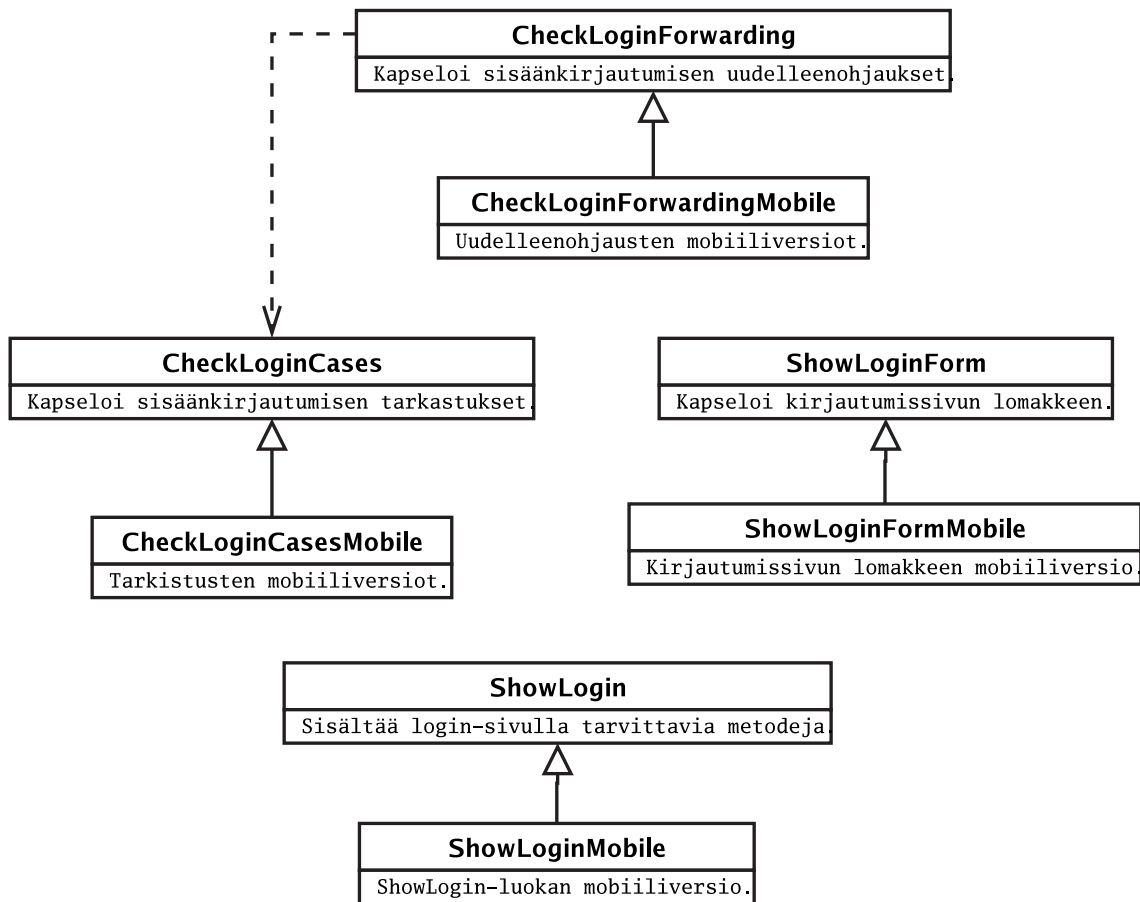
CheckLoginForwarding
Kapseloi sisäänkirjautumisen uudelleenohjaukset.

CheckLoginForwardingMobile
Uudelleenohjausten mobiiliversiot.

CheckLoginCases
Kapseloi sisäänkirjautumisen tarkastukset.

CheckLoginCasesMobile
Tarkistusten mobiiliversiot.

ShowLoginForm
Kapseloi kirjautumissivun lomakkeen.

ShowLoginFormMobile
Kirjautumissivun lomakkeen mobiiliversio.

ShowLogin
Sisältää login-sivulla tarvittavia metodeja.

ShowLoginMobile
ShowLogin-luokan mobiiliversio.